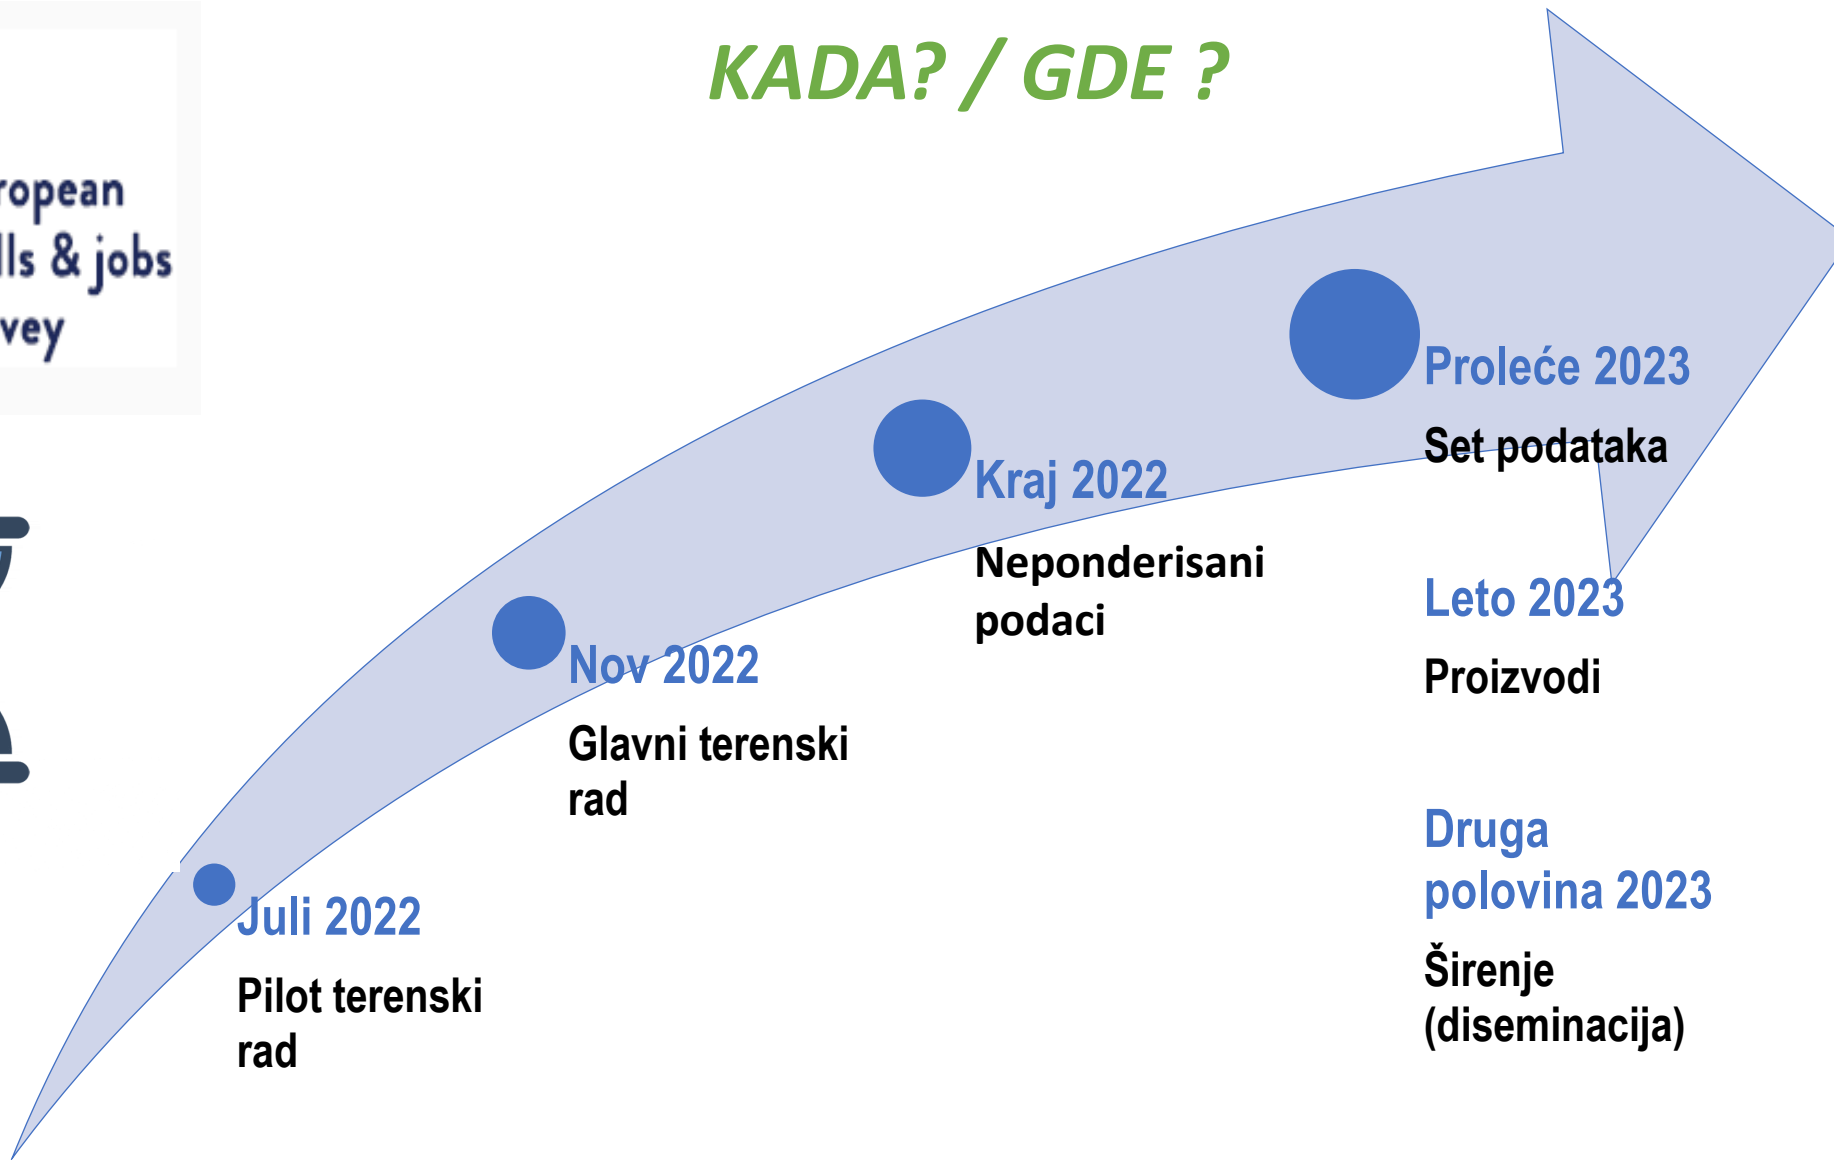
ropean
lls & jobs
vey

KADA? / GDE ?

Juli 2022
Pilot terenski rad

Nov 2022
Glavni terenski rad

Kraj 2022
Neponderisani podaci

Proleće 2023
Set podataka

Leto 2023
Proizvodi

Druga polovina 2023
Širenje (diseminacija)